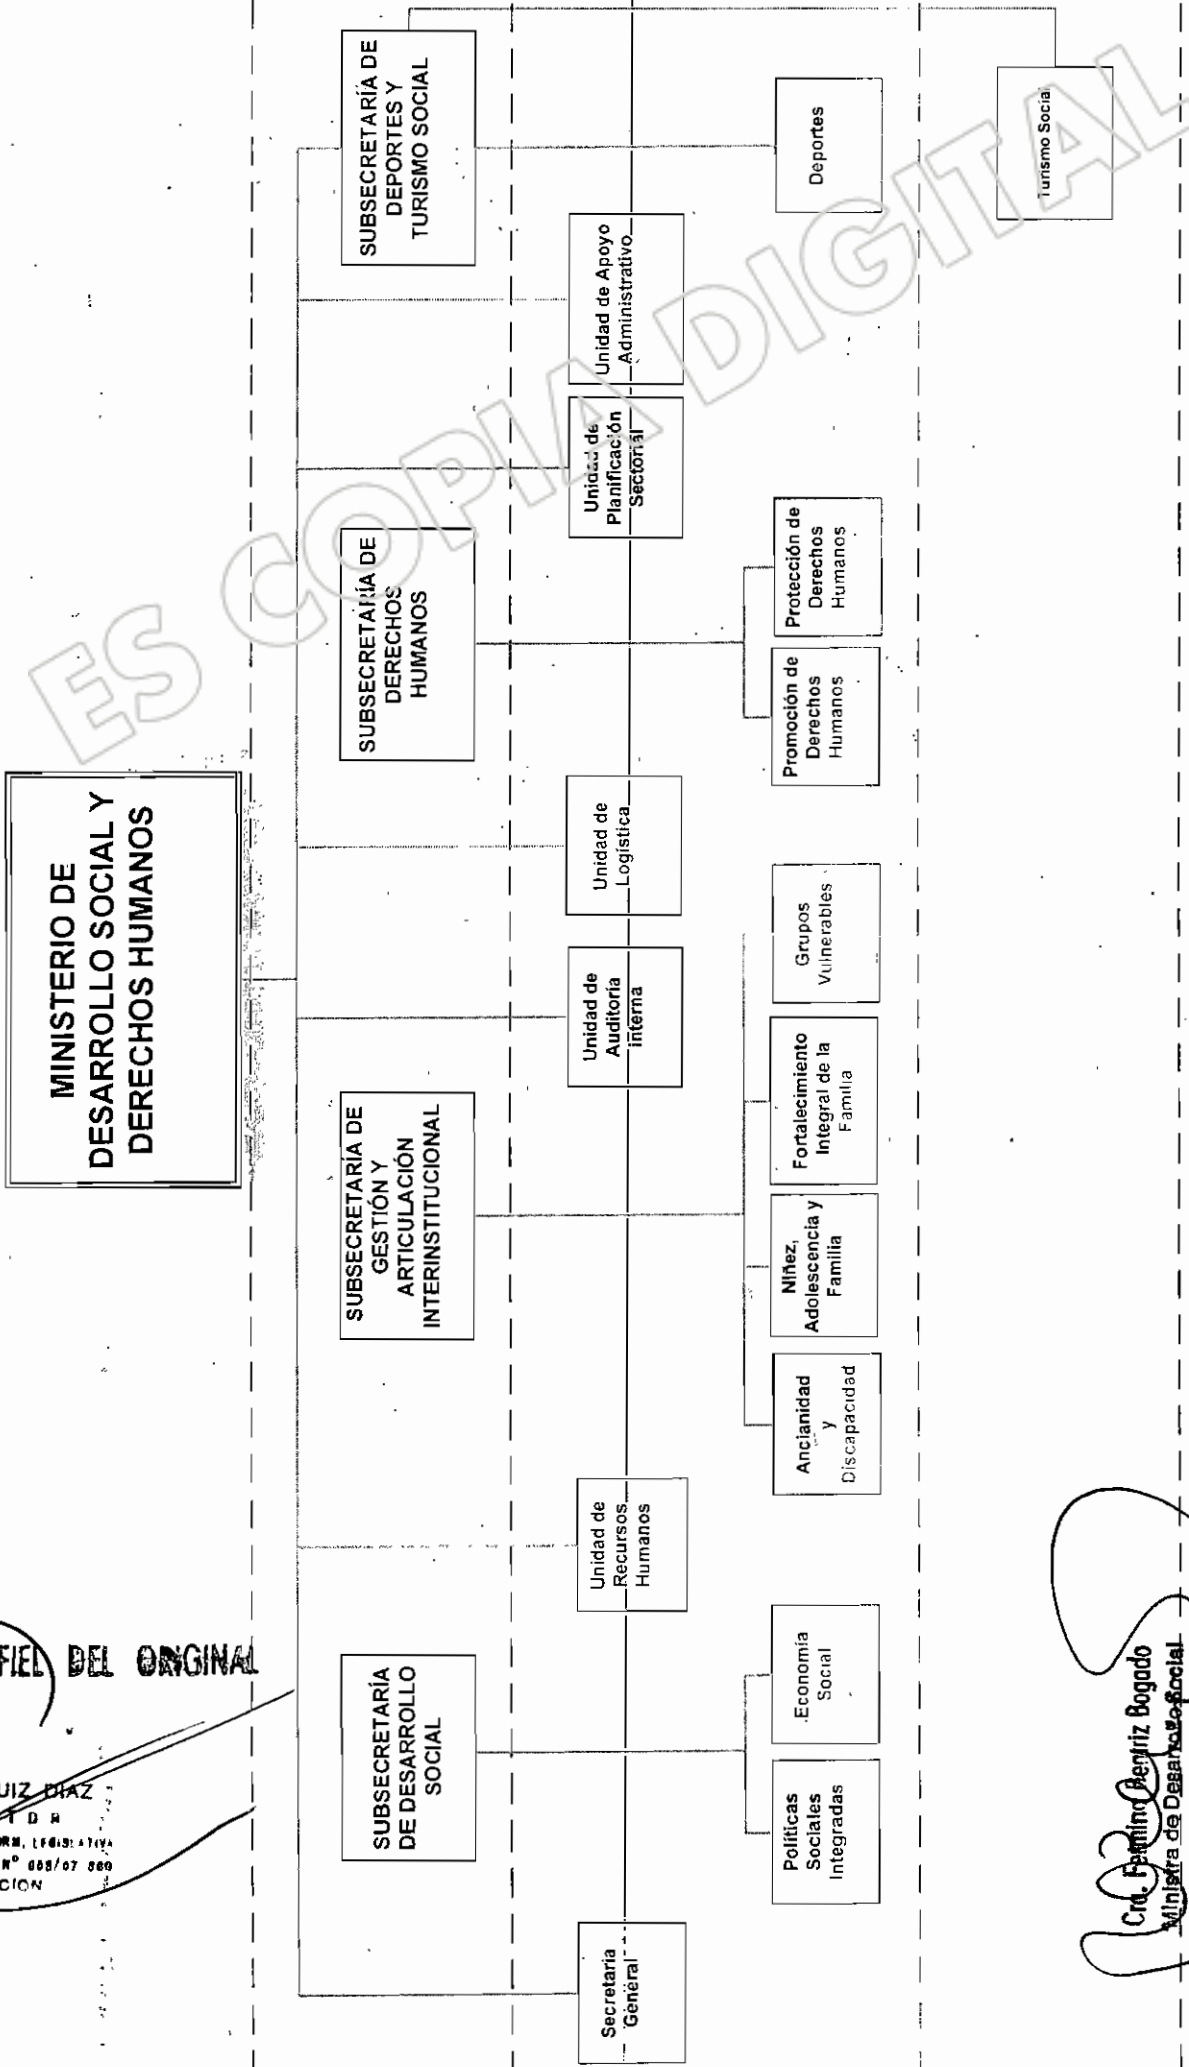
MINISTERIO DE DESARROLLO SOCIAL Y DERECHOS HUMANOS

SUBSECRETARÍA DE DESARROLLO SOCIAL

SUBSECRETARÍA DE GESTIÓN Y ARTICULACIÓN INTERINSTITUCIONAL

SUBSECRETARÍA DE DERECHOS HUMANOS

SUBSECRETARÍA DE DEPORTES Y TURISMO SOCIAL

Secretaría General

Unidad de Recursos Humanos

Unidad de Auditoría interna

Unidad de Logística

Unidad de Planificación Sectorial

Unidad de Apoyo Administrativo

Políticas Sociales Integradas

Economía Social

Ancianidad y Discapacidad

Niñez, Adolescencia y Familia

Fortalecimiento Integral de la Familia

Grupos Vulnerables

Promoción de Derechos Humanos

Protección de Derechos Humanos

Deportes

Turismo Social

ES COPIA DIGITAL

FIEL DEL ORIGINAL

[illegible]UIZ DIAZ
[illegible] D R
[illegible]RM. LEGISLATIVA
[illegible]Nº 008/07 869
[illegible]CION

Cra. Fermina Beatriz Bogado
Ministra de Desarrollo Social